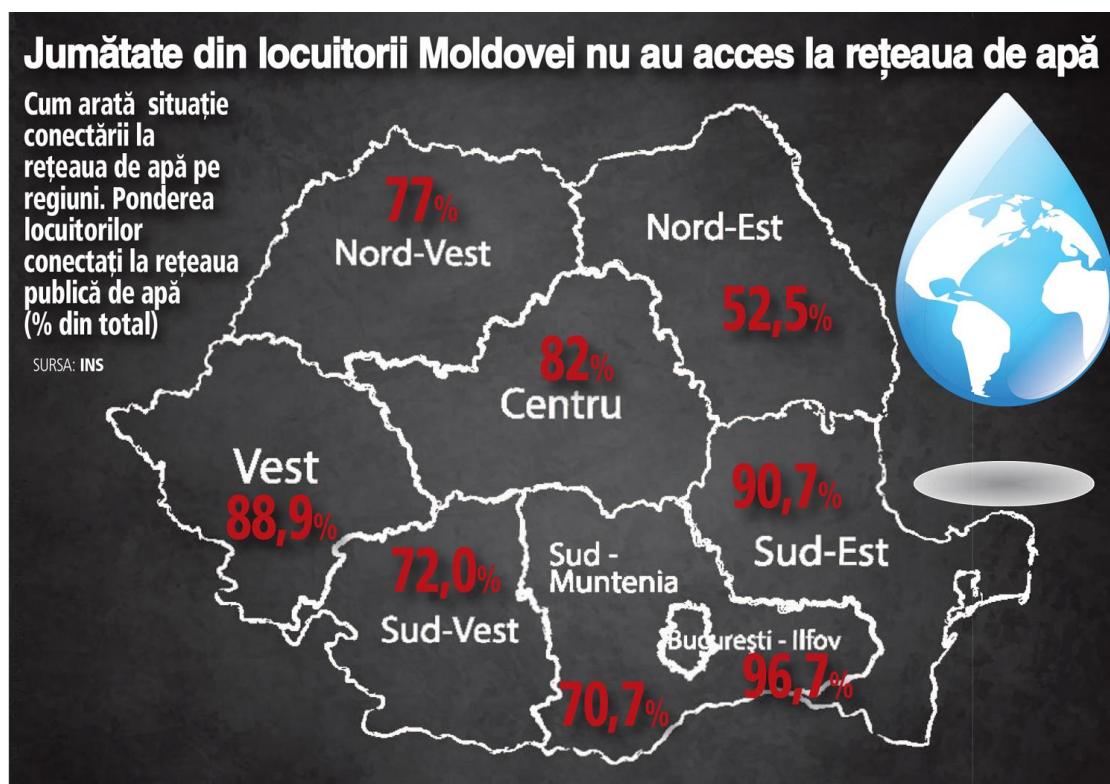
Jumătate din locuitorii Moldovei nu au acces la rețeaua de apă

Cum arată situație conectării la rețeaua de apă pe regiuni. Ponderea locuitorilor conectați la rețeaua publică de apă (% din total)

SURSA: INS

77%
Nord-Vest

Nord-Est
52,5%

82%
Centru

Vest
88,9%

90,7%
Sud-Est

72,0%
Sud-Vest

Sud - Muntenia
70,7%

București - Ilfov
96,7%